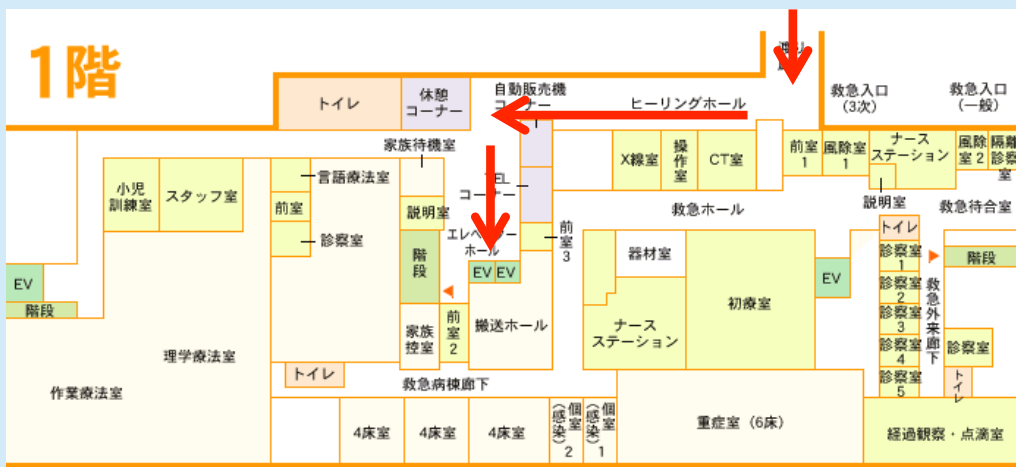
1階

トイレ
休憩コーナー
自動販売機コーナー
ヒーリングホール
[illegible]
救急入口（3次）
救急入口（一般）
家族待機室
言語療法室
TELコーナー
X線室
操作室
CT室
前室1
風除室1
ナースステーション
風除室2
隔離診察室
小児訓練室
スタッフ室
前室
診察室
説明室
エレベーターホール
前室3
救急ホール
説明室
救急待合室
トイレ
EV
階段
階段
EV EV
器材室
初療室
EV
診察室1
診察室2
診察室3
診察室4
診察室5
救急外来廊下
階段
理学療法室
家族控室
前室2
搬送ホール
ナースステーション
診察室
トイレ
トイレ
作業療法室
救急病棟廊下
4床室
4床室
4床室
個室（感染）2
個室（感染）1
重症室（6床）
経過観察・点滴室